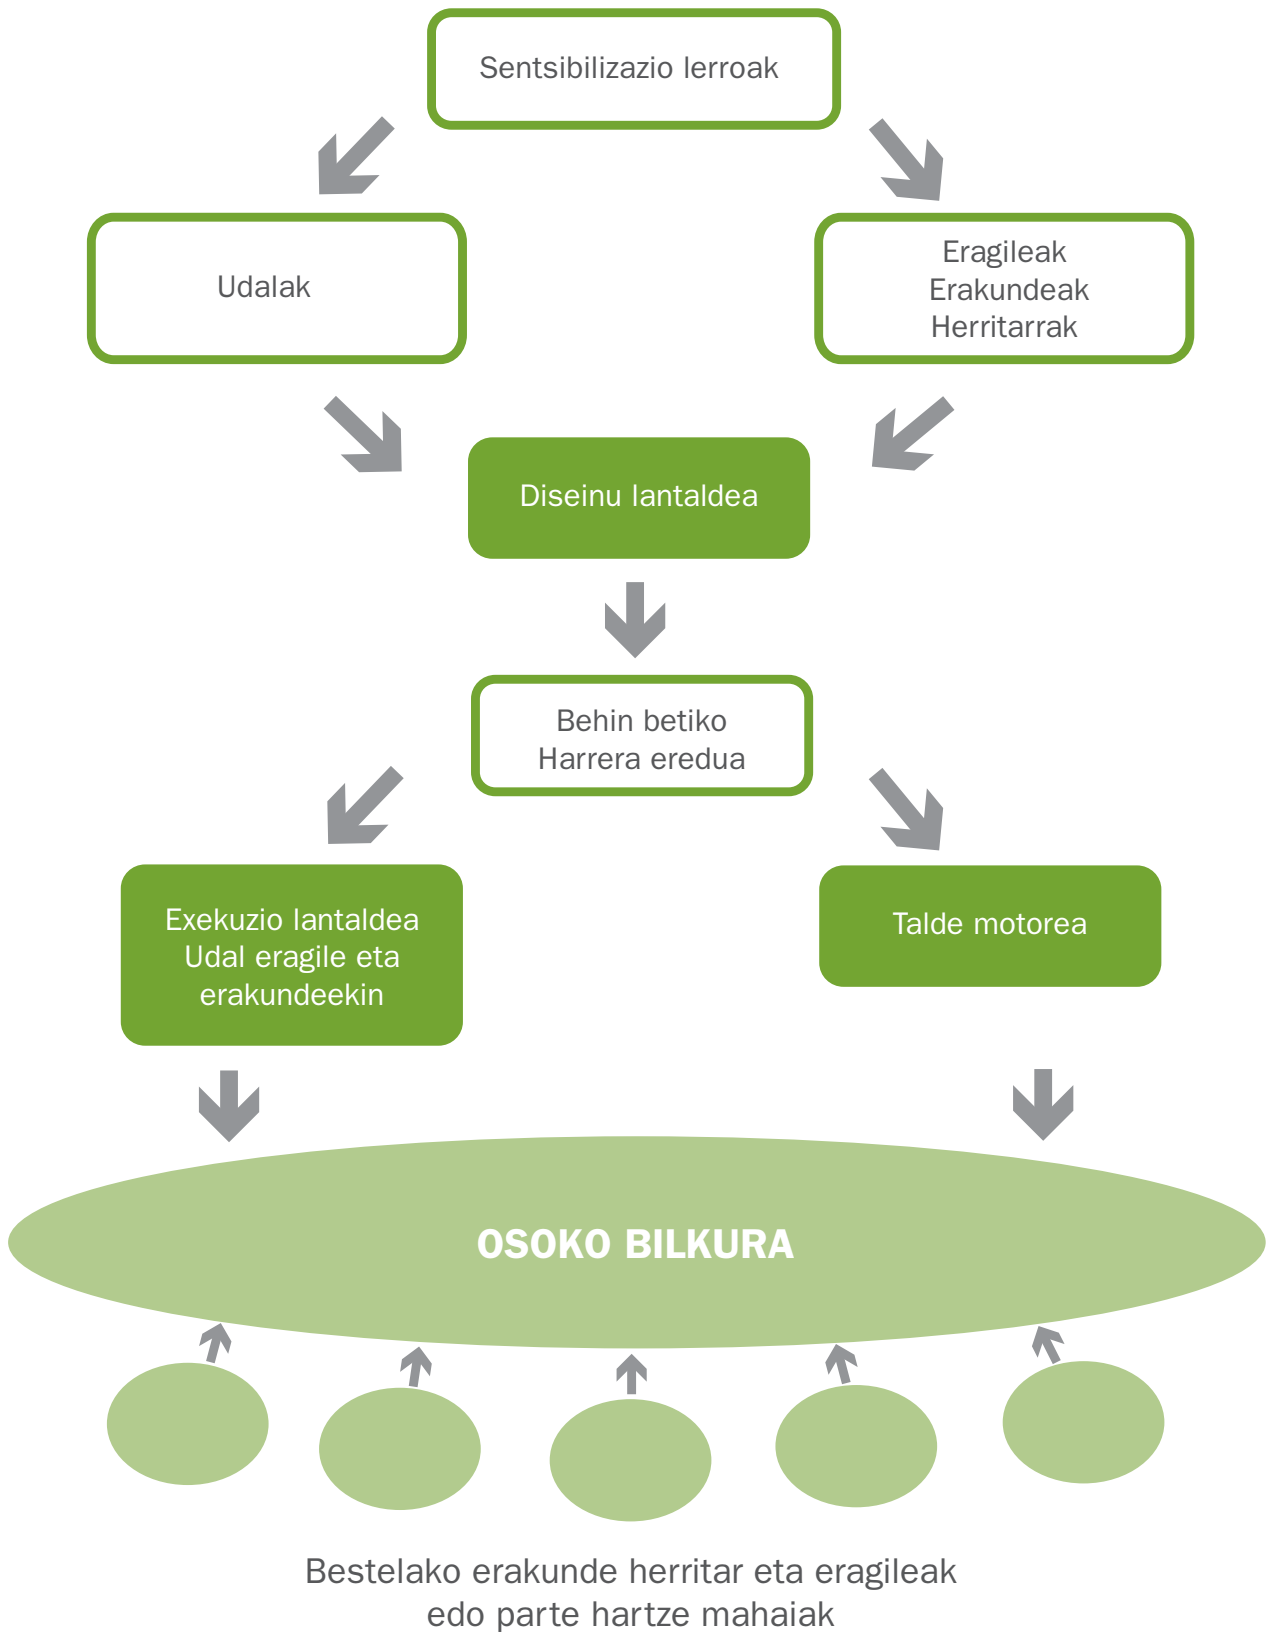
Sentsibilizazio lerroak

Udalak

Eragileak
Erakundeak
Herritarrak

Diseinu lantaldea

Behin betiko
Harrera eredua

Exekuzio lantaldea
Udal eragile eta
erakundeekin

Talde motorea

OSOKO BILKURA

Bestelako erakunde herritar eta eragileak
edo parte hartze mahaiak